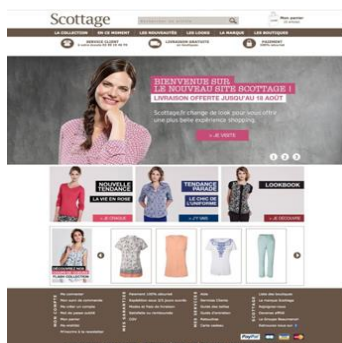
Scottage

LA COLLECTION EN CE MOMENT LES NOUVEAUTÉS LES LOOKS LA MARQUE LES BOUTIQUES

SERVICE CLIENT

LIVRAISON GRATUITE

PAIEMENT 100% sécurisé

BIENVENUE SUR LE NOUVEAU SITE SCOTTAGE !
LIVRAISON OFFERTE JUSQU'AU 18 AOÛT

Scottage.fr change de look pour vous offrir une plus belle expérience shopping.

> JE VISITE

1 2 3

NOUVELLE TENDANCE
LA VIE EN ROSE
> JE CRAQUE

TENDANCE PARADE
LE CHIC DE L'UNIFORME

LOOKBOOK
> JE DÉCOUVRE

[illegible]

PayPal